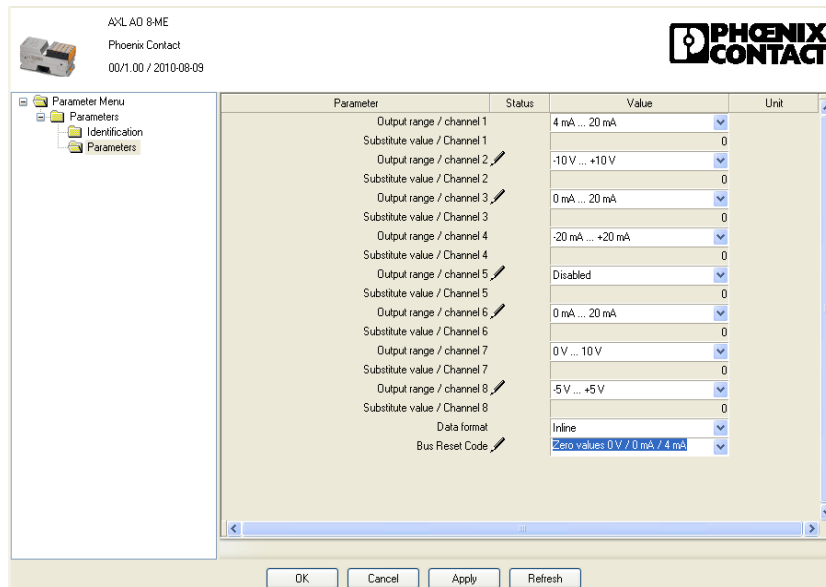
AXL AO 8-ME
Phoenix Contact
00/1.00 / 2010-08-09

PHOENIX CONTACT

Parameter Menu
Parameters
Identification
Parameters

| Parameter | Status | Value | Unit |
|---|---|---|---|
| Output range / channel 1 | | 4 mA ... 20 mA | |
| Substitute value / Channel 1 | | 0 | |
| Output range / channel 2 | | -10 V ... +10 V | |
| Substitute value / Channel 2 | | 0 | |
| Output range / channel 3 | | 0 mA ... 20 mA | |
| Substitute value / Channel 3 | | 0 | |
| Output range / channel 4 | | -20 mA ... +20 mA | |
| Substitute value / Channel 4 | | 0 | |
| Output range / channel 5 | | Disabled | |
| Substitute value / Channel 5 | | 0 | |
| Output range / channel 6 | | 0 mA ... 20 mA | |
| Substitute value / Channel 6 | | 0 | |
| Output range / channel 7 | | 0 V ... 10 V | |
| Substitute value / Channel 7 | | 0 | |
| Output range / channel 8 | | -5 V ... +5 V | |
| Substitute value / Channel 8 | | 0 | |
| Data format | | Inline | |
| Bus Reset Code | | Zero values 0 V / 0 mA / 4 mA | |

OK Cancel Apply Refresh